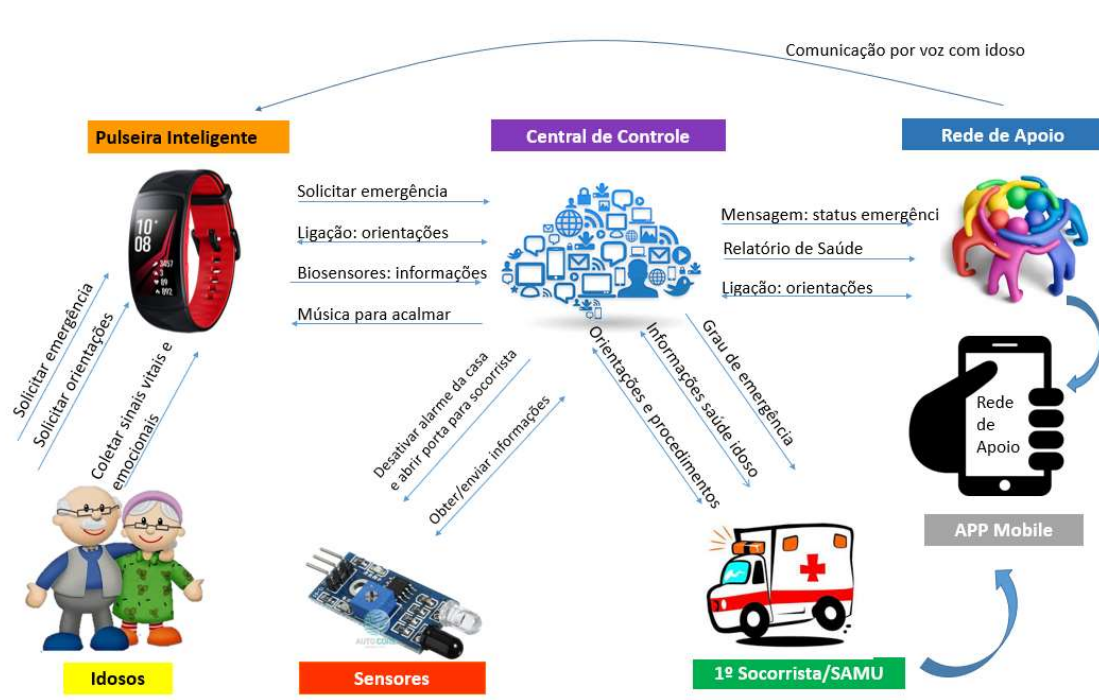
Comunicação por voz com idoso

Pulseira Inteligente

Central de Controle

Rede de Apoio

10
08

Solicitar emergência

Ligação: orientações

Biosensores: informações

Música para acalmar

Mensagem: status emergênci

Relatório de Saúde

Ligação: orientações

Solicitar emergência

Solicitar orientações

Coletar sinais vitais e emocionais

Desativar alarme da casa e abrir porta para socorrista

Obter/enviar informações

Orientações e procedimentos

Informações saúde idoso

Grau de emergência

Rede de Apoio

APP Mobile

Idosos

Sensores

1º Socorrista/SAMU